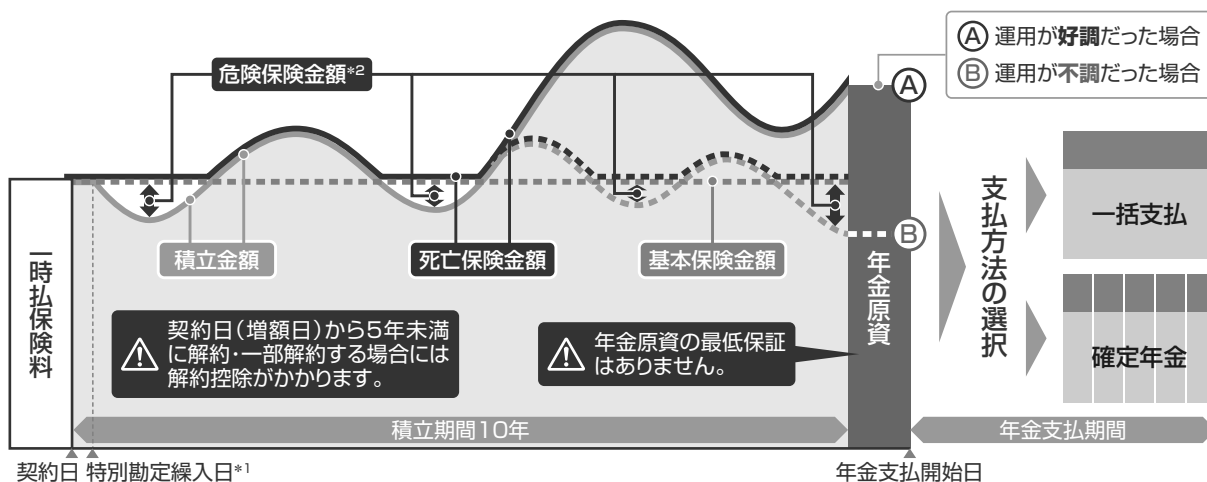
Ⓐ 運用が好調だった場合
Ⓑ 運用が不調だった場合

危険保険金額*2

Ⓐ

Ⓑ

一時払保険料

積立金額

死亡保険金額

基本保険金額

年金原資

支払方法の選択

一括支払

確定年金

契約日(増額日)から5年未満に解約・一部解約する場合には解約控除がかかります。

年金原資の最低保証はありません。

積立期間10年

年金支払期間

契約日 特別勘定繰入日*1

年金支払開始日